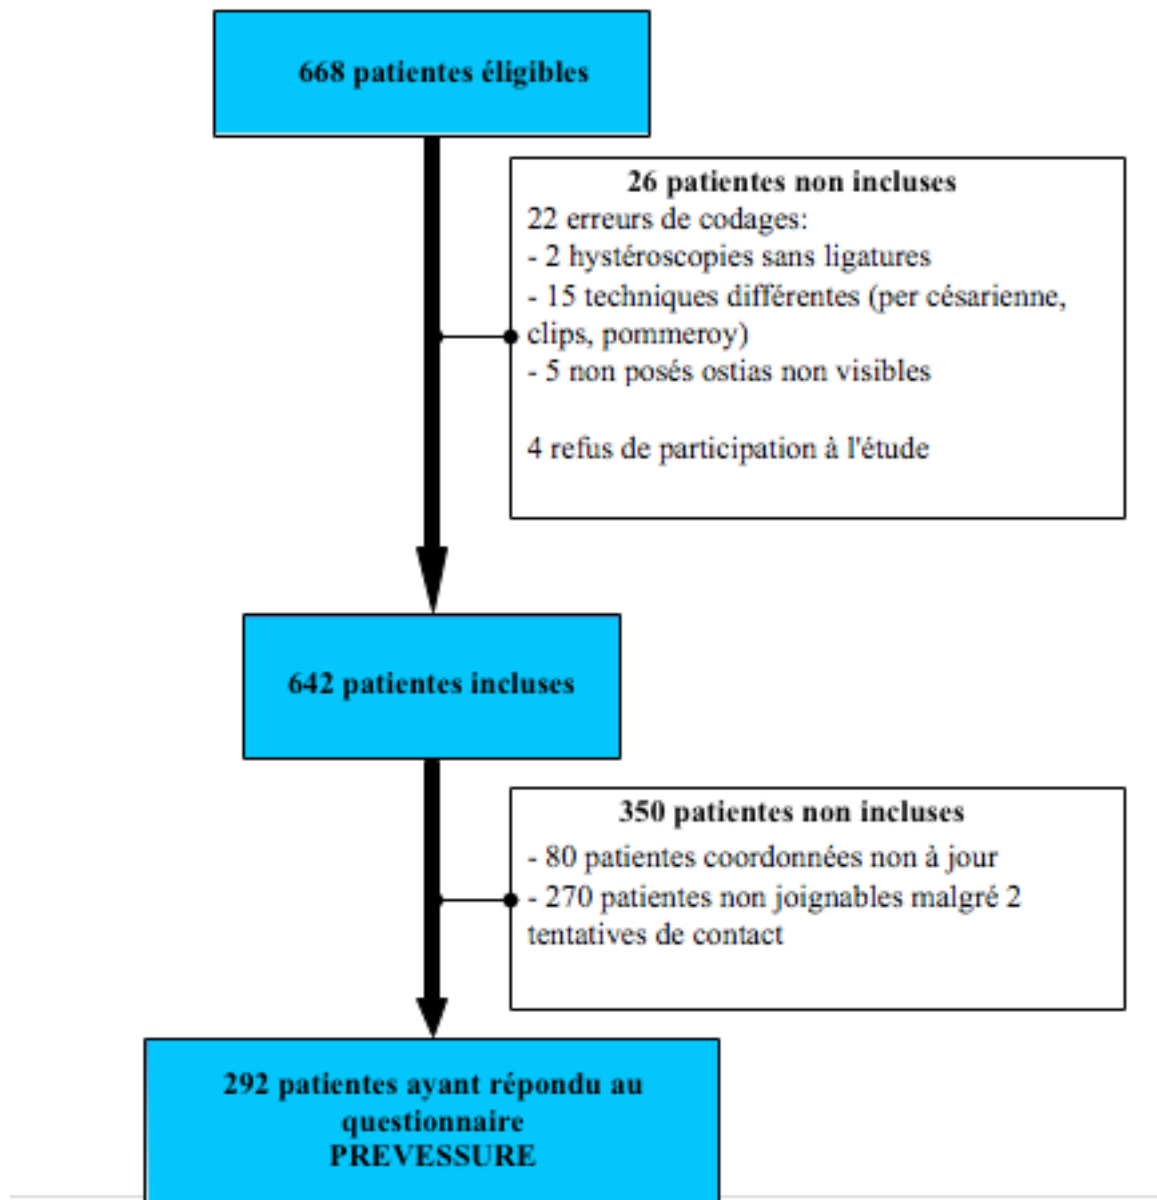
668 patientes éligibles

26 patientes non incluses
22 erreurs de codages:
- 2 hystéroscopies sans ligatures
- 15 techniques différentes (per césarienne, clips, pommeroy)
- 5 non posés ostias non visibles

4 refus de participation à l'étude

642 patientes incluses

350 patientes non incluses
- 80 patientes coordonnées non à jour
- 270 patientes non joignables malgré 2 tentatives de contact

292 patientes ayant répondu au questionnaire PREVESSURE